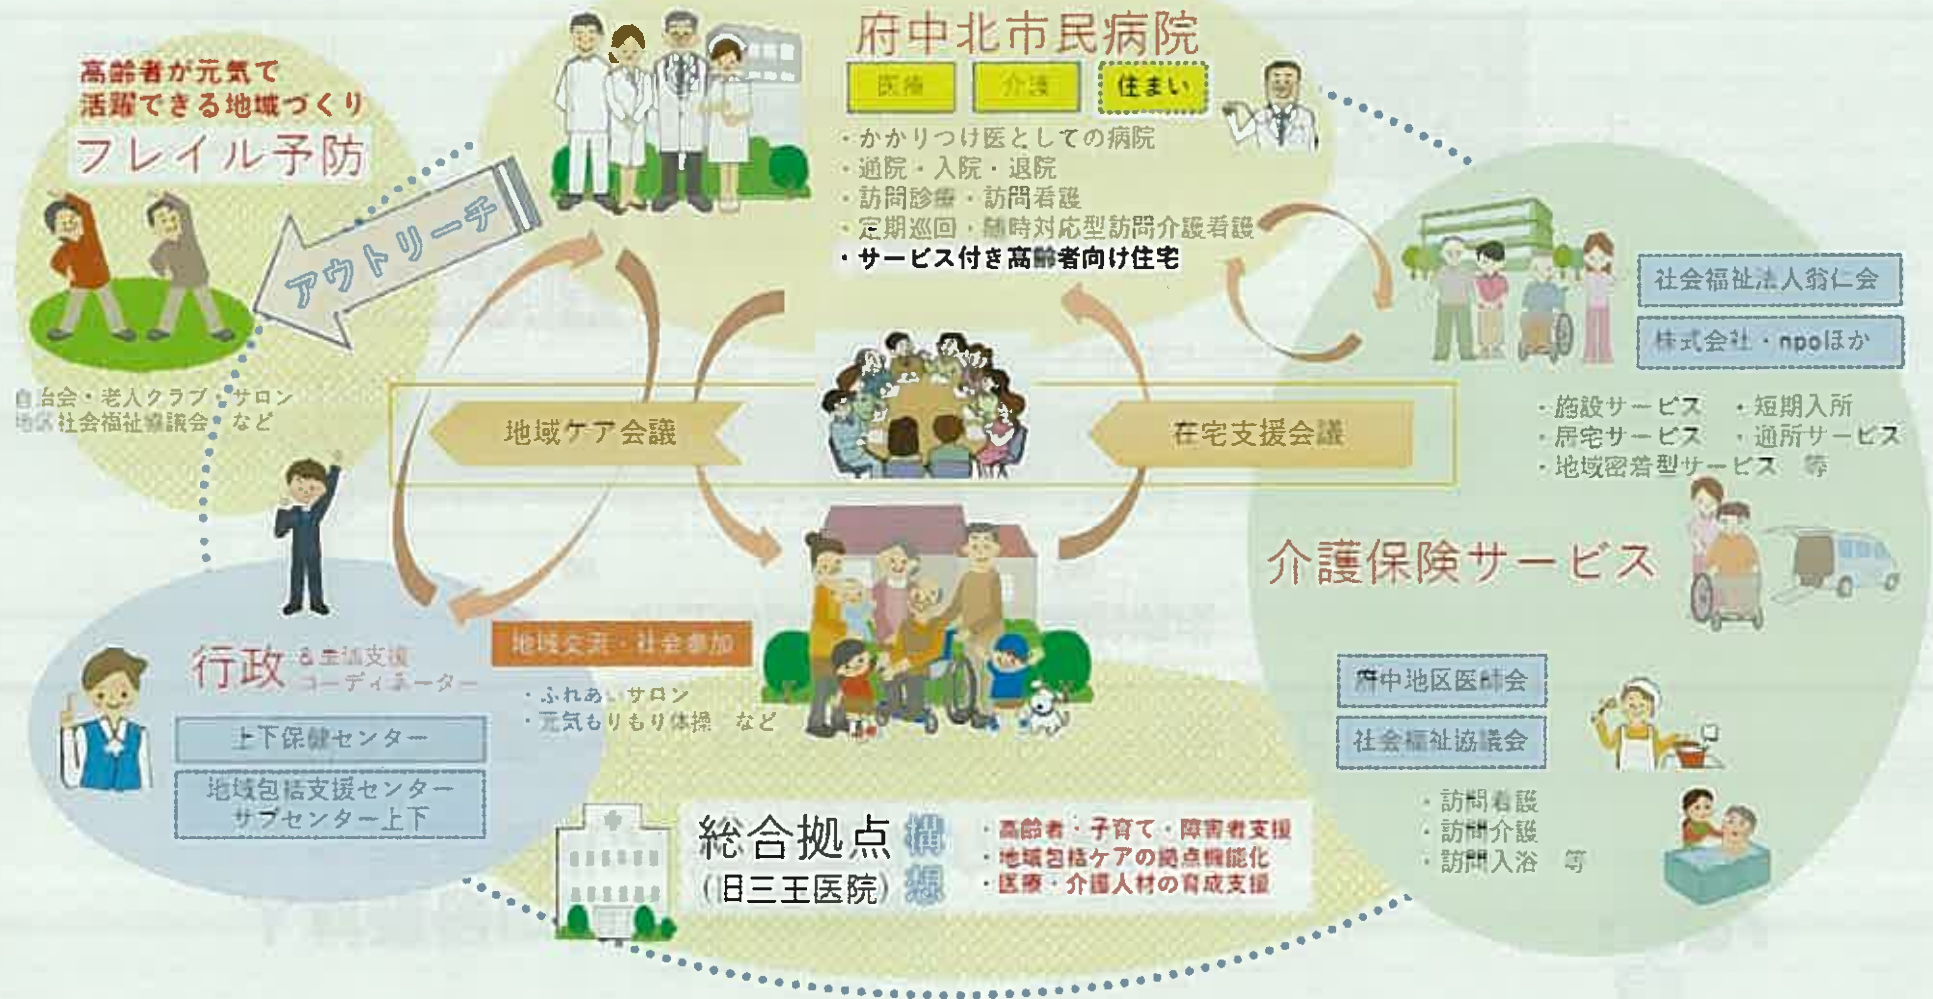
府中北市民病院

医療　介護　住まい

・かかりつけ医としての病院
・通院・入院・退院
・訪問診療・訪問看護
・定期巡回・随時対応型訪問介護看護
・サービス付き高齢者向け住宅

高齢者が元気で活躍できる地域づくり
フレイル予防

アウトリーチ

自治会・老人クラブ・サロン
地区社会福祉協議会　など

地域ケア会議

在宅支援会議

社会福祉法人翁仁会
株式会社・npoほか

・施設サービス　・短期入所
・居宅サービス　・通所サービス
・地域密着型サービス　等

介護保険サービス

行政　＆生活支援コーディネーター
上下保健センター
地域包括支援センター サブセンター上下

地域交流・社会参加
・ふれあいサロン
・元気もりもり体操　など

府中地区医師会
社会福祉協議会

・訪問看護
・訪問介護
・訪問入浴　等

総合拠点（旧三王医院）構想
・高齢者・子育て・障害者支援
・地域包括ケアの拠点機能化
・医療・介護人材の育成支援